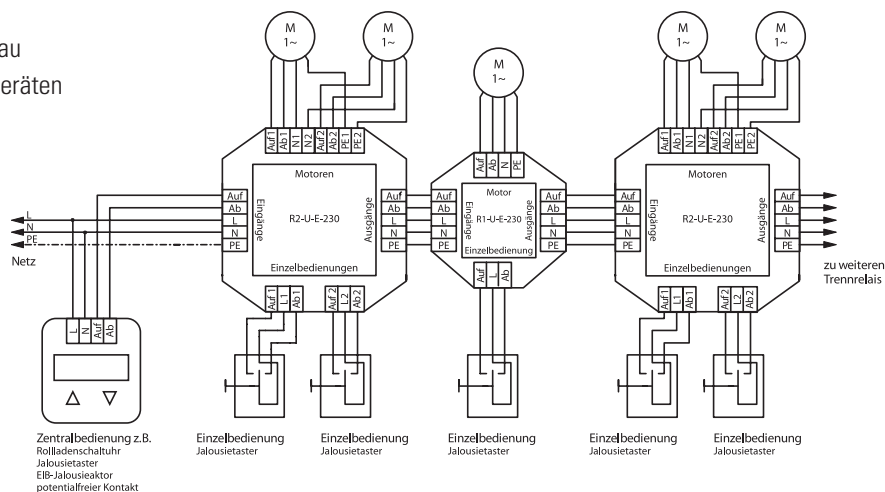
au
eräten

M
1~

M
1~

M
1~

M
1~

M
1~

Auf 1
Ab 1
N 1
N 2
Auf 2
Ab 2
PE 1
PE 2

Motoren
Eingänge
R2-U-E-230
Ausgänge
Einzelbedienungen

Auf
Ab
L
N
PE

Auf
Ab
L
N
PE

Auf 1
L 1
Ab 1
Auf 2
L 2
Ab 2

Auf
Ab
N
PE

Motor
Eingänge
R1-U-E-230
Ausgänge
Einzelbedienung

Auf
Ab
L
N
PE

Auf
Ab
L
N
PE

Auf
L
Ab

Auf 1
Ab 1
N 1
N 2
Auf 2
Ab 2
PE 1
PE 2

Motoren
Eingänge
R2-U-E-230
Ausgänge
Einzelbedienungen

Auf
Ab
L
N
PE

Auf
Ab
L
N
PE

Auf 1
L 1
Ab 1
Auf 2
L 2
Ab 2

L
N
PE
Netz

L
N
Auf
Ab

△ ▽

zu weiteren Trennrelais

Zentralbedienung z.B.
Rollladenschaltuhr
Jalousietaster
EIB-Jalousieaktor
potentialfreier Kontakt

Einzelbedienung
Jalousietaster

Einzelbedienung
Jalousietaster

Einzelbedienung
Jalousietaster

Einzelbedienung
Jalousietaster

Einzelbedienung
Jalousietaster